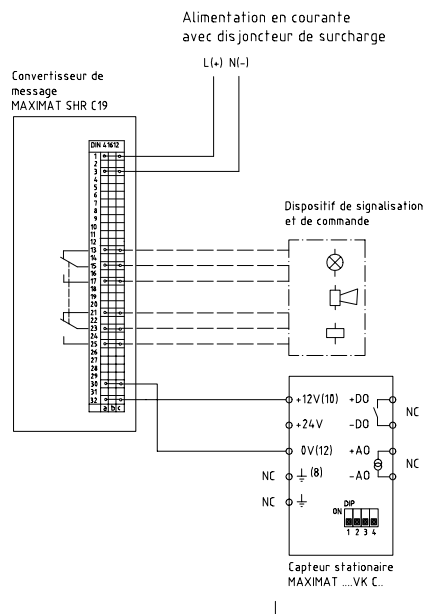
Alimentation en courante avec disjoncteur de surcharge

L(+) N(-)

Convertisseur de message MAXIMAT SHR C19

DIN 41612

1
2
3
4
5
6
7
8
9
10
11
12
13
14
15
16
17
18
19
20
21
22
23
24
25
26
27
28
29
30
31
32

a b c

Dispositif de signalisation et de commande

+12V(10)
+24V
0V(12)
$\perp$ (8)
$\perp$

+DO
-DO
+AO
-AO

NC
NC
NC
NC

DIP
ON
1 2 3 4

Capteur stationaire MAXIMAT ....VK C..